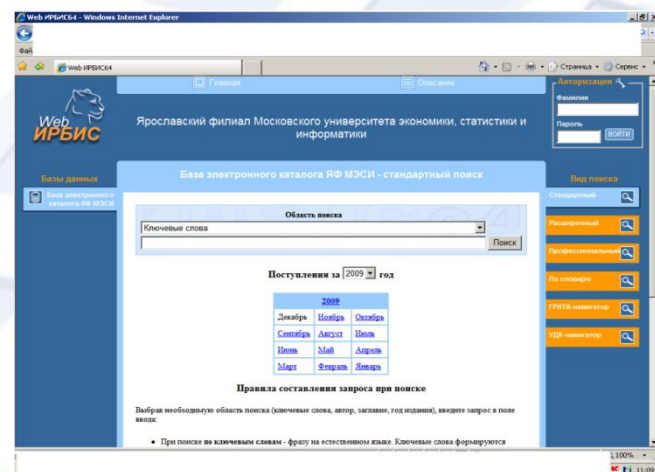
Web ИРБИС64 - Windows Internet Explorer

Файл

Web ИРБИС64

Страница ▾ Сервис ▾

Главная

Описание

Авторизация

Фамилия

Пароль

ВОЙТИ

Web ИРБИС

Ярославский филиал Московского университета экономики, статистики и информатики

Базы данных

База электронного каталога ЯФ МЭСИ

База электронного каталога ЯФ МЭСИ - стандартный поиск

Вид поиска

Стандартный

Расширенный

Профессиональный

По словарю

ГРНТИ-навигатор

УДК-навигатор

Область поиска

Ключевые слова

Поиск

Поступления за 2009 год

| 2009 | | |
|---|---|---|
| Декабрь | Ноябрь | Октябрь |
| Сентябрь | Август | Июль |
| Июнь | Май | Апрель |
| Март | Февраль | Январь |

Правила составления запроса при поиске

Выбрав необходимую область поиска (ключевые слова, автор, заглавие, год издания), введите запрос в поле ввода:

• При поиске по ключевым словам - фразу на естественном языке. Ключевые слова формируются

100%

11:09